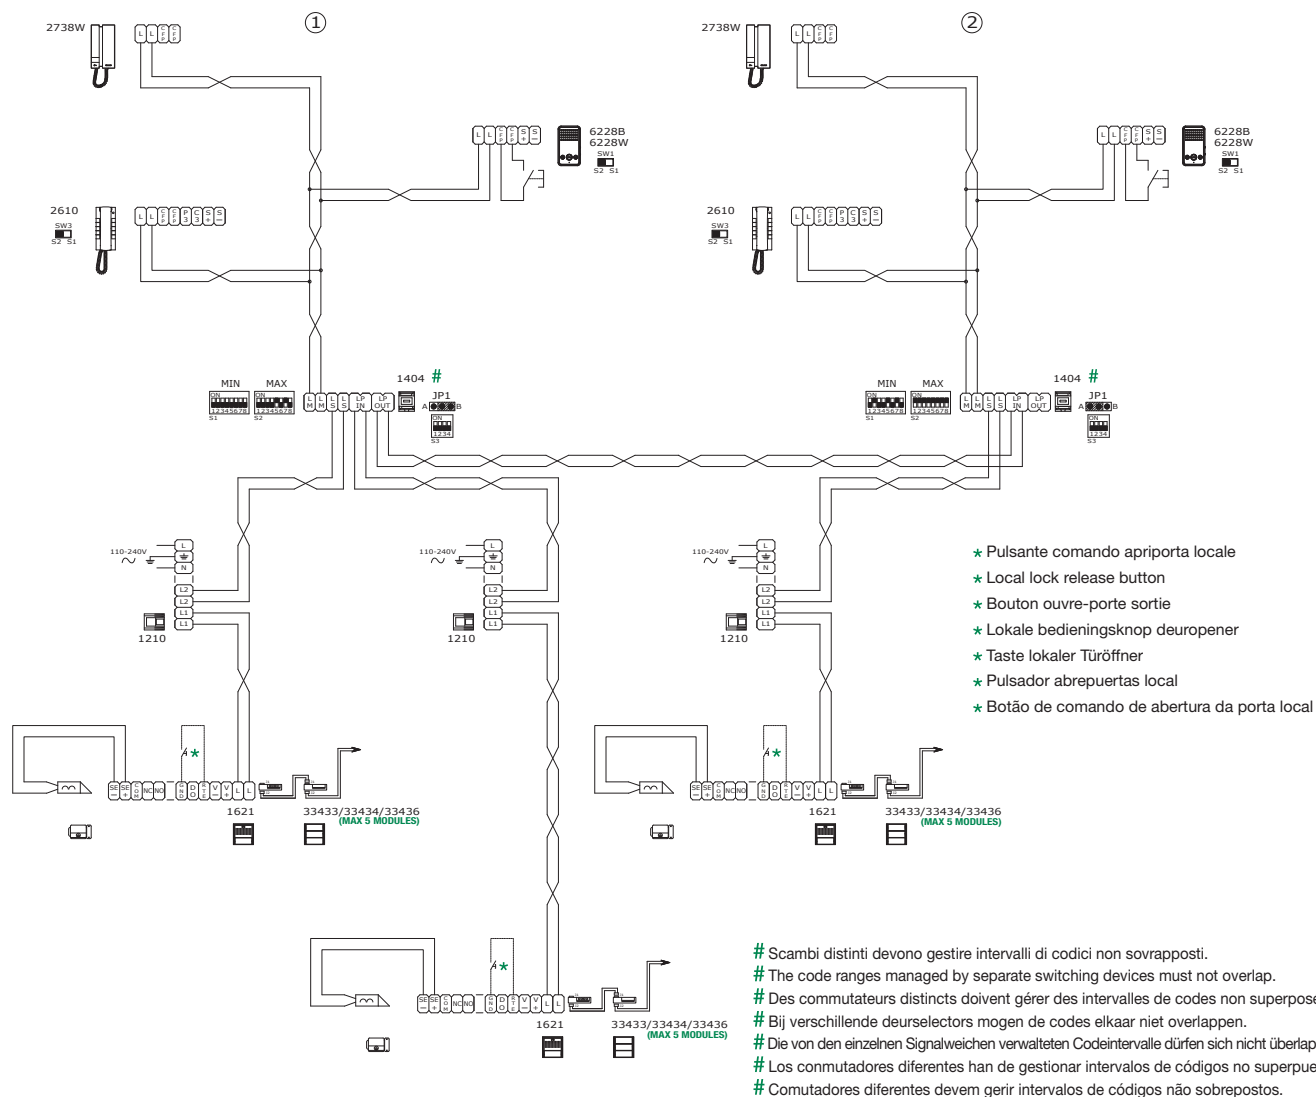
2738W
①
L L CFP CFP

6228B
6228W
SW1
S2 S1
L L CFP CFP S+ S−

2610
SW3
S2 S1
L L CFP CFP P S3 S+ S−

MIN MAX
ON 12345678 S1
ON 12345678 S2
L M L M S S LP IN LP OUT
1404 #
JP1
A B
ON 1234 S3

110-240V
L
N
L2
L2
L1
L1
1210

SE SE COM NC NO GND DO STE V− V+ L L
1621
33433/33434/33436
(MAX 5 MODULES)

110-240V
L
N
L2
L2
L1
L1
1210

2738W
②
L L CFP CFP

6228B
6228W
SW1
S2 S1

2610
SW3
S2 S1

MIN MAX
ON 12345678 S1
ON 12345678 S2
L M L M S S LP IN LP OUT
1404 #
JP1
A B
ON 1234 S3

110-240V
L
N
L2
L2
L1
L1
1210

SE SE COM NC NO GND DO STE V− V+ L L
1621
33433/33434/33436
(MAX 5 MODULES)

⭑ Pulsante comando apriporta locale
⭑ Local lock release button
⭑ Bouton ouvre-porte sortie
⭑ Lokale bedieningsknop deuropener
⭑ Taste lokaler Türöffner
⭑ Pulsador abrepuertas local
⭑ Botão de comando de abertura da porta local

SE SE COM NC NO GND DO STE V− V+ L L
1621
33433/33434/33436
(MAX 5 MODULES)

# Scambi distinti devono gestire intervalli di codici non sovrapposti.
# The code ranges managed by separate switching devices must not overlap.
# Des commutateurs distincts doivent gérer des intervalles de codes non superpose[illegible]
# Bij verschillende deurselectors mogen de codes elkaar niet overlappen.
# Die von den einzelnen Signalweichen verwalteten Codeintervalle dürfen sich nicht überlap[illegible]
# Los conmutadores diferentes han de gestionar intervalos de códigos no superpue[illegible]
# Comutadores diferentes devem gerir intervalos de códigos não sobrepostos.